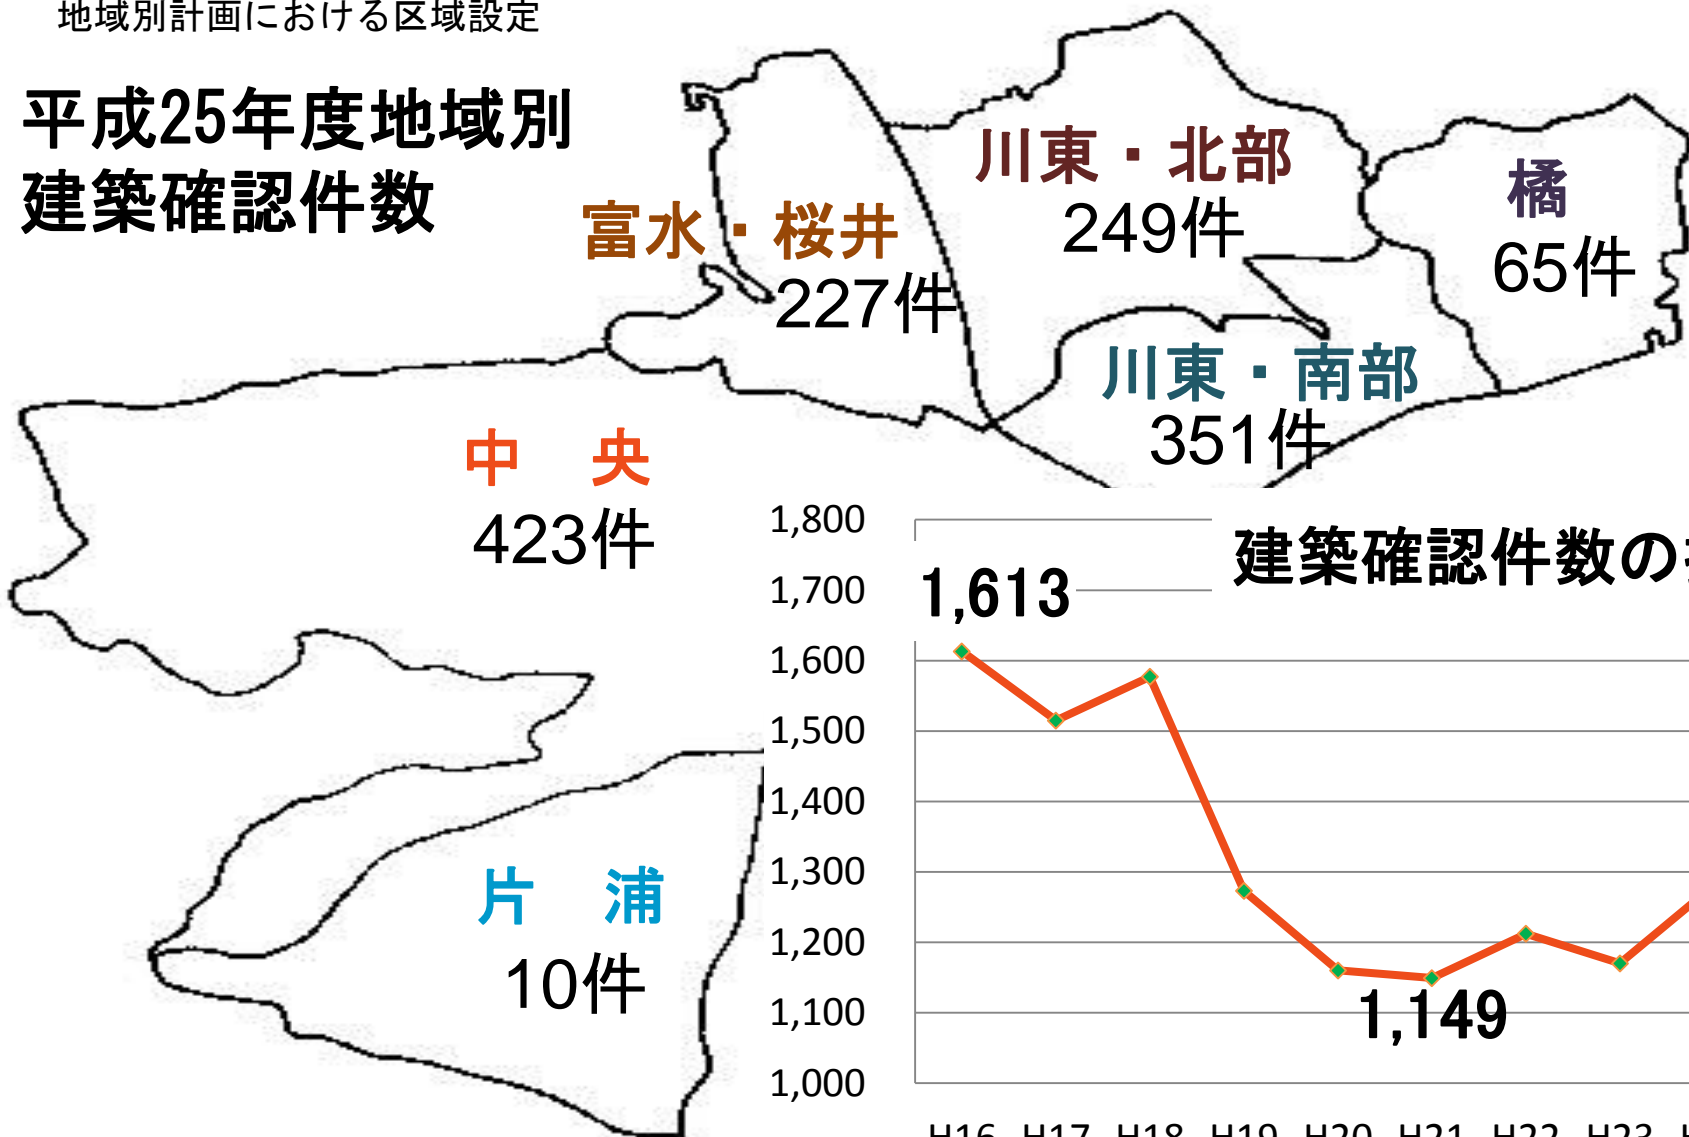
地域別計画における区域設定

平成25年度地域別
建築確認件数

富水・桜井
227件

川東・北部
249件

橘
65件

川東・南部
351件

中　央
423件

片　浦
10件

建築確認件数の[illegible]

1,800
1,700
1,600
1,500
1,400
1,300
1,200
1,100
1,000

1,613

1,149

H16　H17　H18　H19　H20　H21　H22　H23　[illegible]